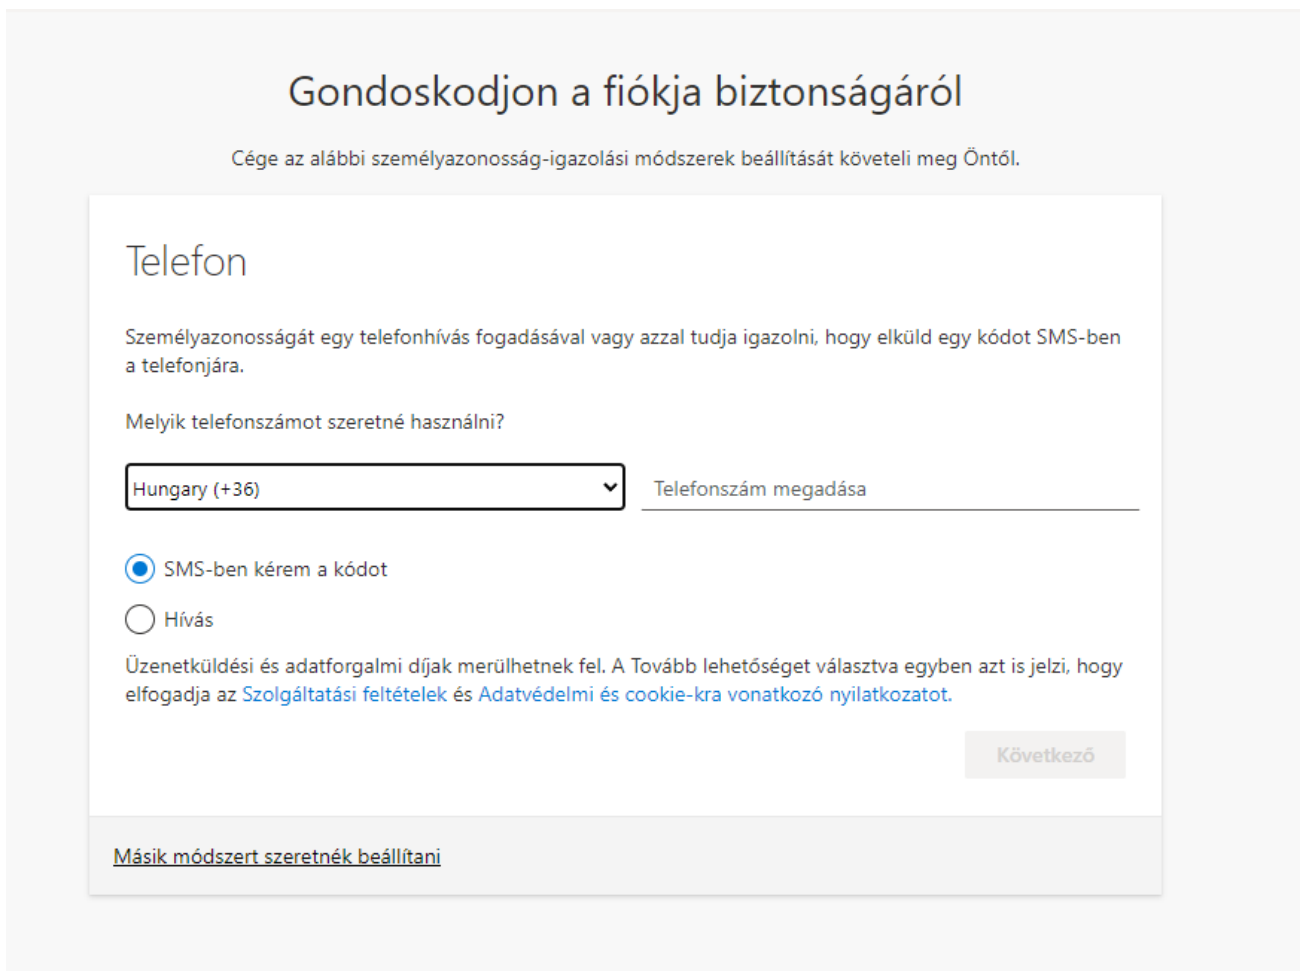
Gondoskodjon a fiókja biztonságáról

Cége az alábbi személyazonosság-igazolási módszerek beállítását követeli meg Öntől.

Telefon

Személyazonosságát egy telefonhívás fogadásával vagy azzal tudja igazolni, hogy elküld egy kódot SMS-ben a telefonjára.

Melyik telefonszámot szeretné használni?

Hungary (+36)

Telefonszám megadása

SMS-ben kérem a kódot

Hívás

Üzenetküldési és adatforgalmi díjak merülhetnek fel. A Tovább lehetőséget választva egyben azt is jelzi, hogy elfogadja az Szolgáltatási feltételek és Adatvédelmi és cookie-kra vonatkozó nyilatkozatot.

Következő

Másik módszert szeretnék beállítani